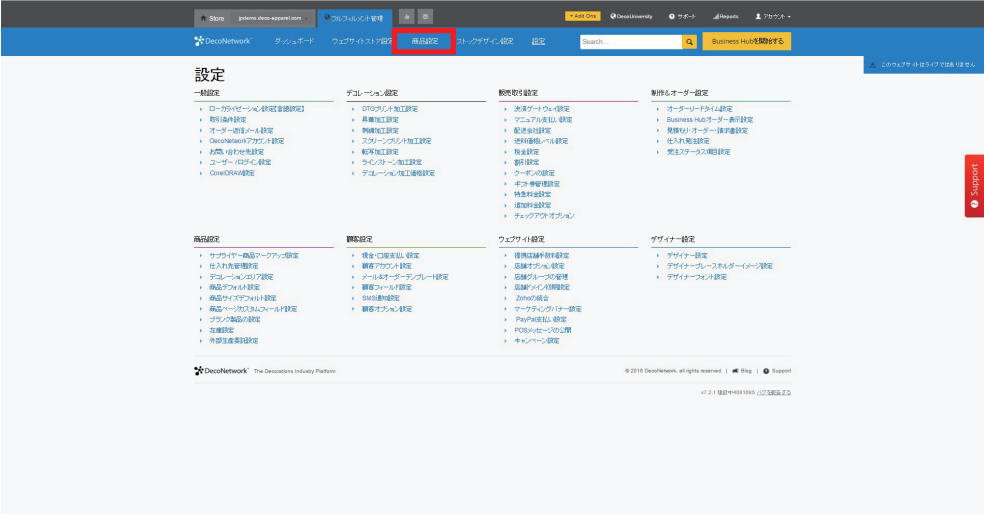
Store jpdemo.deco-apparel.com フルフィルメント管理 + Add Ons DecoUniversity サポート Reports アカウント

DecoNetwork ダッシュボード ウェブサイトストア設定 商品設定 ストックデザイン設定 設定 Search... Business Hubを開始する

このウェブサイトはライブではありません

設定

一般設定
ローカライゼーション設定[言語設定]
取引条件設定
オーダー通信メール設定
DecoNetworkアカウント設定
お問い合わせ先設定
ユーザー/ログイン設定
CorelDRAW設定

デコレーション設定
DTGプリント加工設定
昇華加工設定
刺繍加工設定
スクリーンプリント加工設定
転写加工設定
ラインストーン加工設定
デコレーション加工価格設定

販売取引設定
決済ゲートウェイ設定
マニュアル支払い設定
配送会社設定
送料価格ルール設定
税金設定
割引設定
クーポンの設定
ギフト券管理設定
特急料金設定
追加料金設定
チェックアウトオプション

制作&オーダー設定
オーダーリードタイム設定
Business Hubオーダー表示設定
見積もり-オーダー請求書設定
仕入れ先注設定
完全ステータス項目設定

商品設定
サプライヤー商品マークアップ設定
仕入れ先管理設定
デコレーションエリア設定
商品デフォルト設定
商品サイズデフォルト設定
商品ページカスタムフィールド設定
ブランク製品の設定
在庫設定
外部生産者設定

顧客設定
現金/口座支払い設定
顧客アカウント設定
メール&オーダーテンプレート設定
顧客フィールド設定
SMS通知設定
顧客オプション設定

ウェブサイト設定
提携店舗手数料設定
店舗オプション設定
店舗グループの管理
店舗ドメイン初期設定
Zohoの統合
マーケティングバナー設定
PayPal支払い設定
POSメッセージの公開
キャンペーン設定

デザイナー設定
デザイナー設定
デザイナープレースホルダーイメージ設定
デザイナーフォント設定

Support

DecoNetwork The Decorations Industry Platform

© 2016 DecoNetwork. all rights reserved | Blog | Support

v7.2.1 強調中4881865 バグを報告する